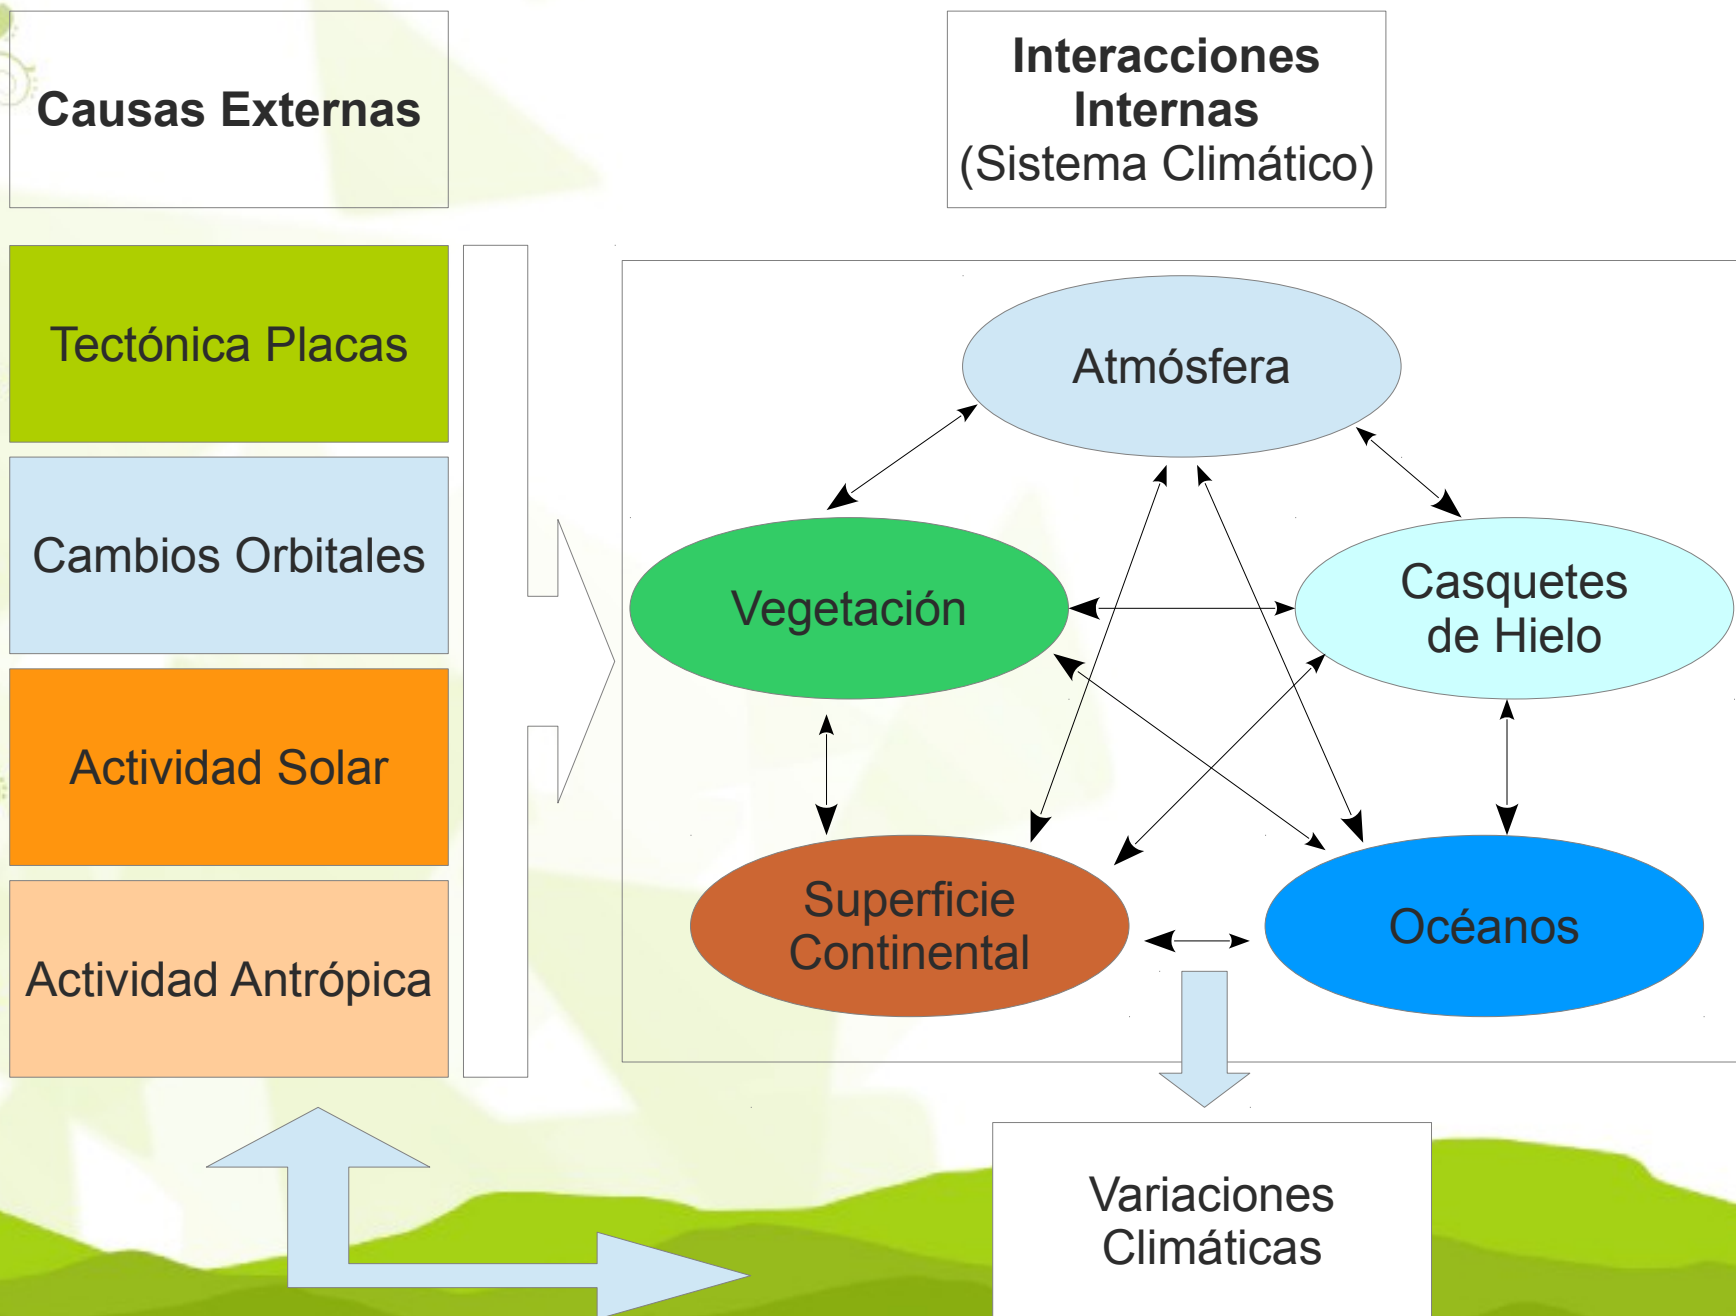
Causas Externas

Interacciones Internas (Sistema Climático)

Tectónica Placas

Cambios Orbitales

Actividad Solar

Actividad Antrópica

Atmósfera

Vegetación

Casquetes de Hielo

Superficie Continental

Océanos

Variaciones Climáticas